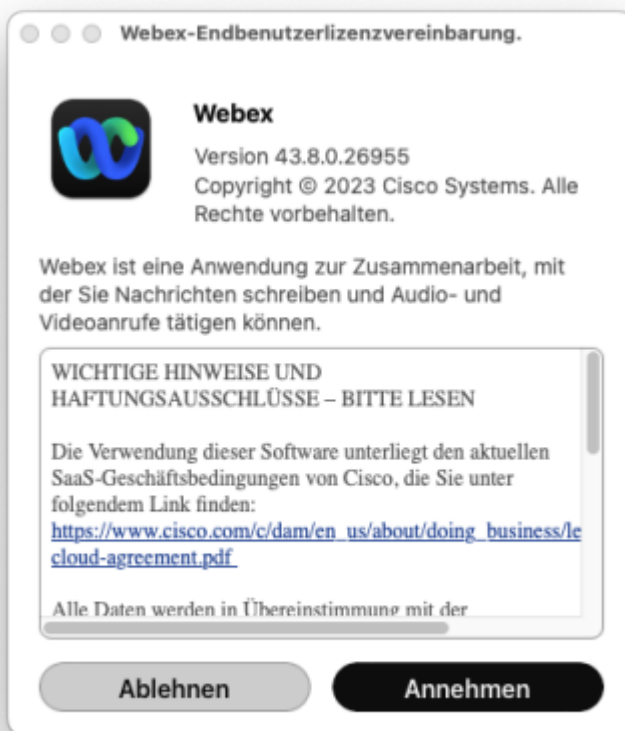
Webex-Endbenutzerlizenzvereinbarung.

Webex

Version 43.8.0.26955
Copyright © 2023 Cisco Systems. Alle Rechte vorbehalten.

Webex ist eine Anwendung zur Zusammenarbeit, mit der Sie Nachrichten schreiben und Audio- und Videoanrufe tätigen können.

WICHTIGE HINWEISE UND HAFTUNGSAUSSCHLÜSSE – BITTE LESEN

Die Verwendung dieser Software unterliegt den aktuellen SaaS-Geschäftsbedingungen von Cisco, die Sie unter folgendem Link finden:
https://www.cisco.com/c/dam/en_us/about/doing_business/le cloud-agreement.pdf

Alle Daten werden in Übereinstimmung mit der

Ablehnen

Annehmen